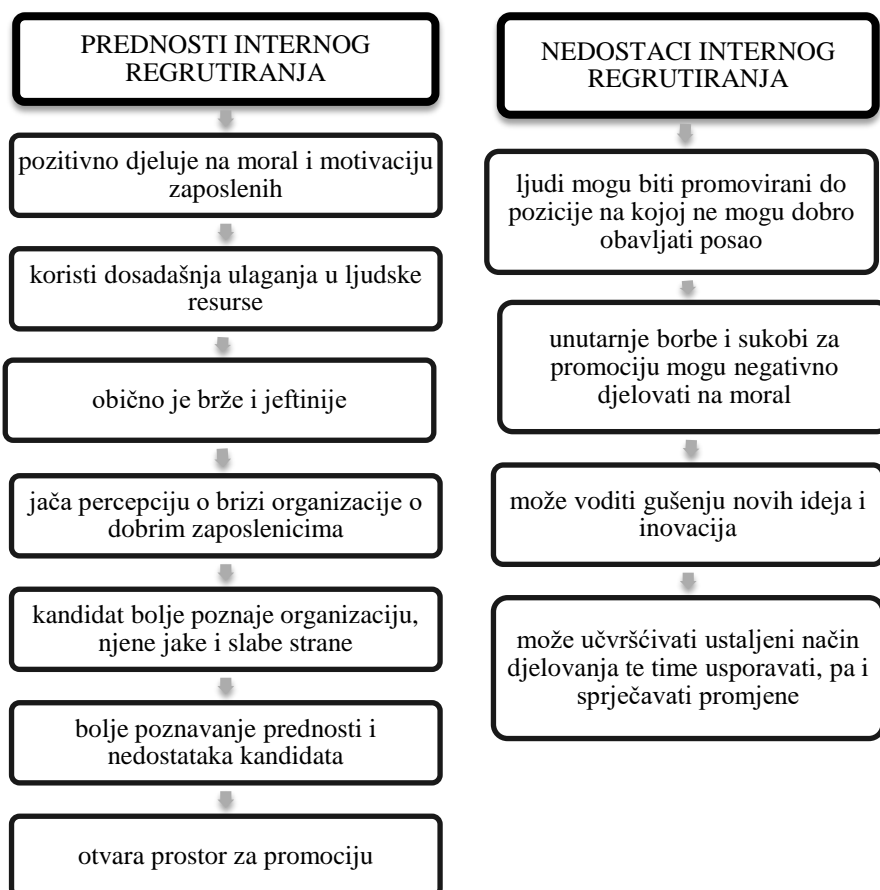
PREDNOSTI INTERNOG REGRUTIRANJA

pozitivno djeluje na moral i motivaciju zaposlenih

koristi dosadašnja ulaganja u ljudske resurse

obično je brže i jeftinije

jača percepciju o brizi organizacije o dobrim zaposlenicima

kandidat bolje poznaje organizaciju, njene jake i slabe strane

bolje poznavanje prednosti i nedostataka kandidata

otvara prostor za promociju

NEDOSTACI INTERNOG REGRUTIRANJA

ljudi mogu biti promovirani do pozicije na kojoj ne mogu dobro obavljati posao

unutarnje borbe i sukobi za promociju mogu negativno djelovati na moral

može voditi gušenju novih ideja i inovacija

može učvršćivati ustaljeni način djelovanja te time usporavati, pa i sprječavati promjene